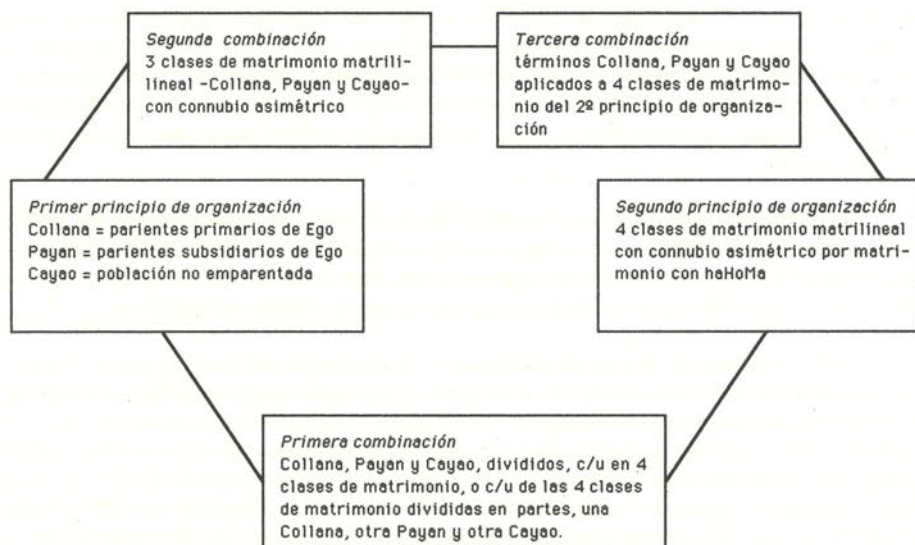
Segunda combinación
3 clases de matrimonio matrilineal -Collana, Payan y Cayao- con connubio asimétrico

Tercera combinación
términos Collana, Payan y Cayao aplicados a 4 clases de matrimonio del 2º principio de organización

Primer principio de organización
Collana = parientes primarios de Ego
Payan = parientes subsidiarios de Ego
Cayao = población no emparentada

Segundo principio de organización
4 clases de matrimonio matrilineal con connubio asimétrico por matrimonio con haHoMa

Primera combinación
Collana, Payan y Cayao, divididos, c/u en 4 clases de matrimonio, o c/u de las 4 clases de matrimonio divididas en partes, una Collana, otra Payan y otra Cayao.